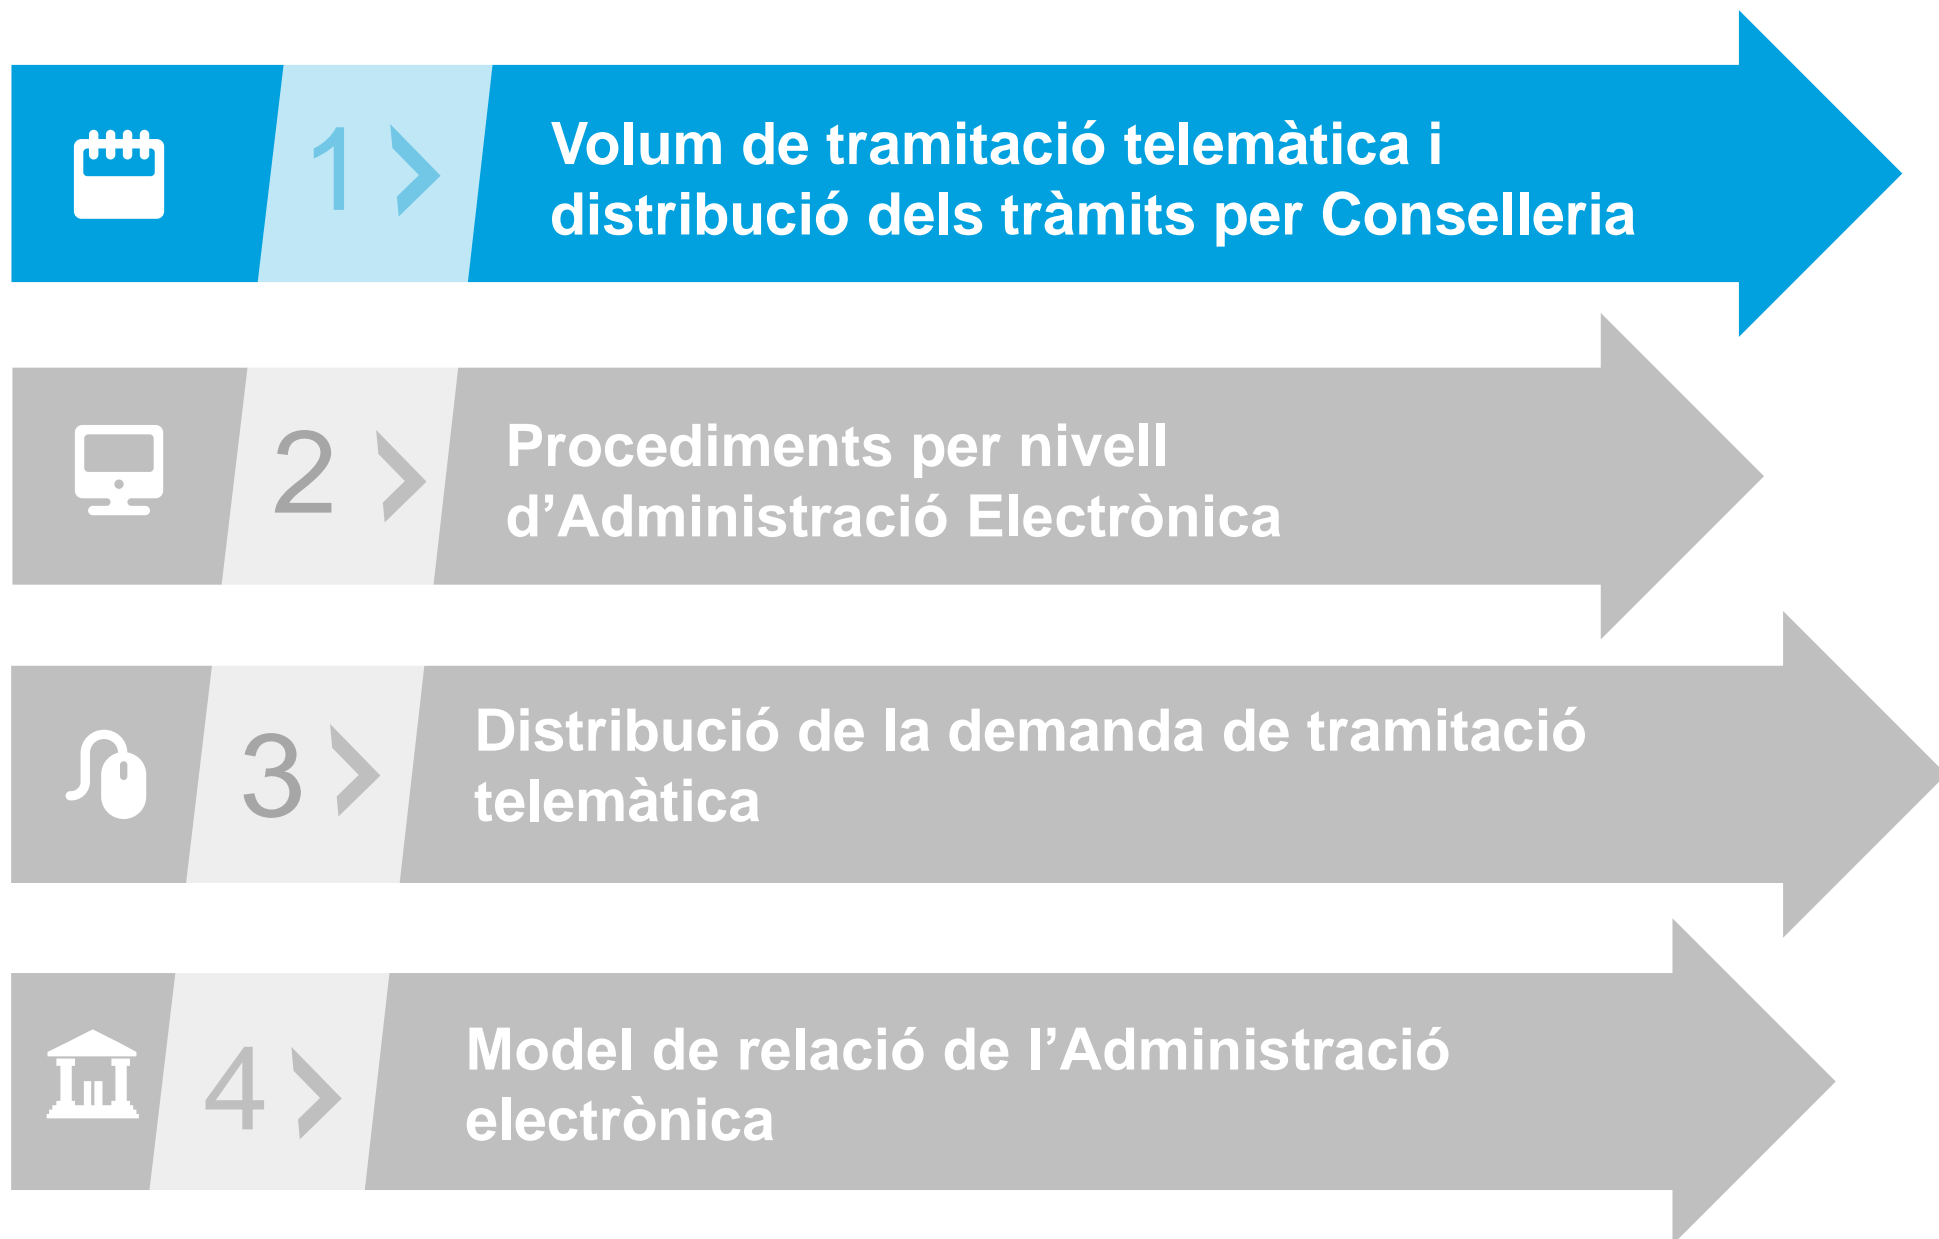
1 Volum de tramitació telemàtica i distribució dels tràmits per Conselleria

2 Procediments per nivell d'Administració Electrònica

3 Distribució de la demanda de tramitació telemàtica

4 Model de relació de l'Administració electrònica